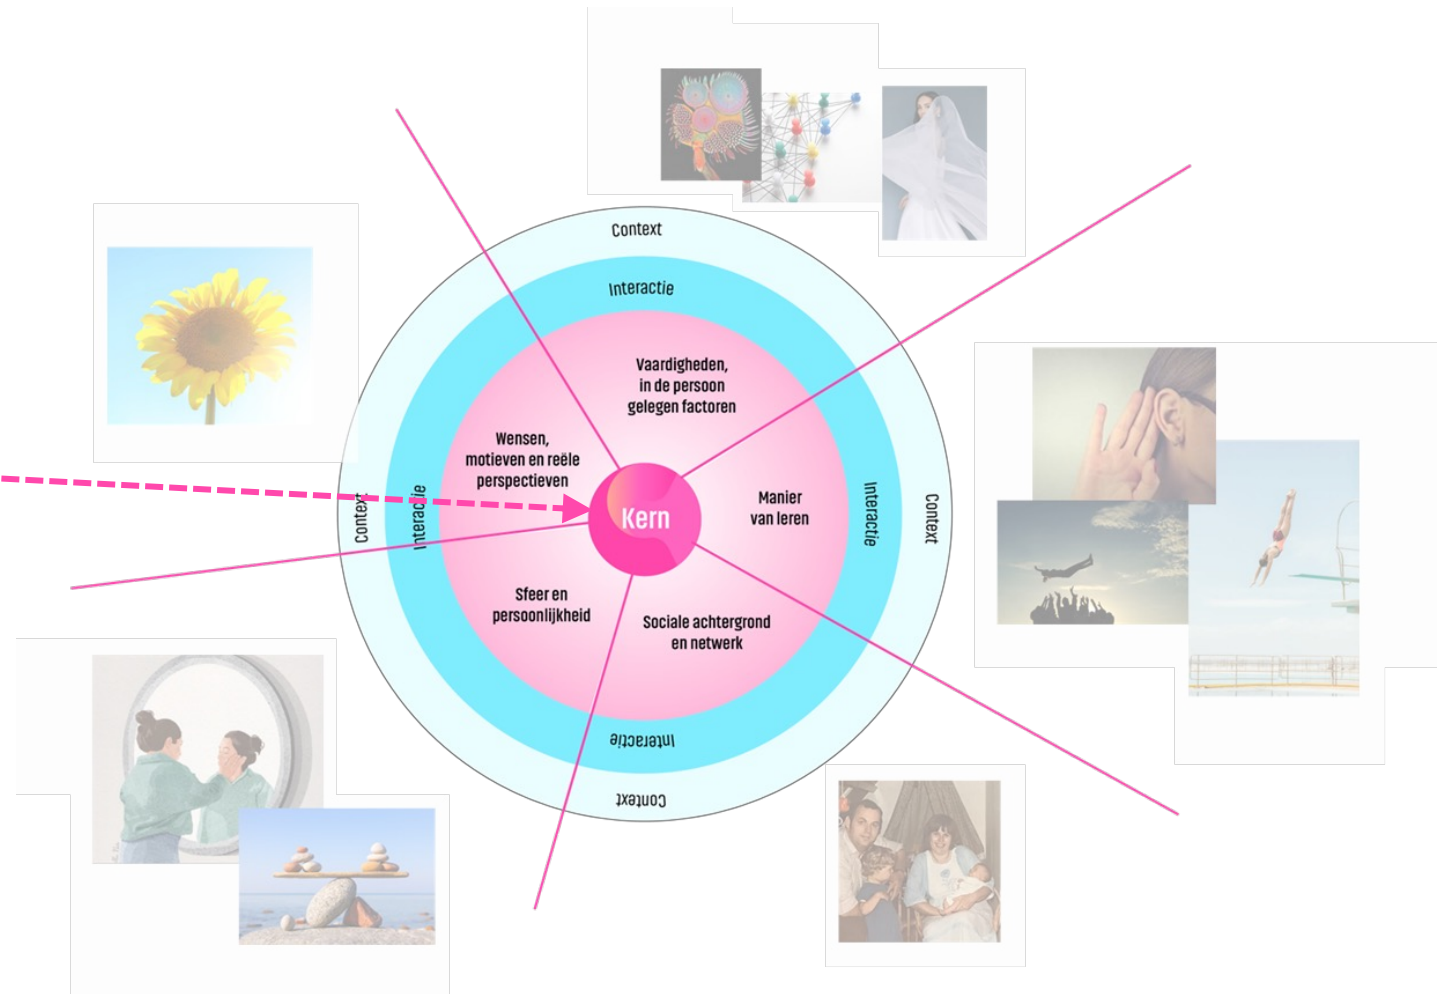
Context

Interactie

Vaardigheden, in de persoon gelegen factoren

Wensen, motieven en reële perspectieven

Kern

Manier van leren

Sfeer en persoonlijkheid

Sociale achtergrond en netwerk

Context

Interactie

Interactie

Context

Interactie

Context